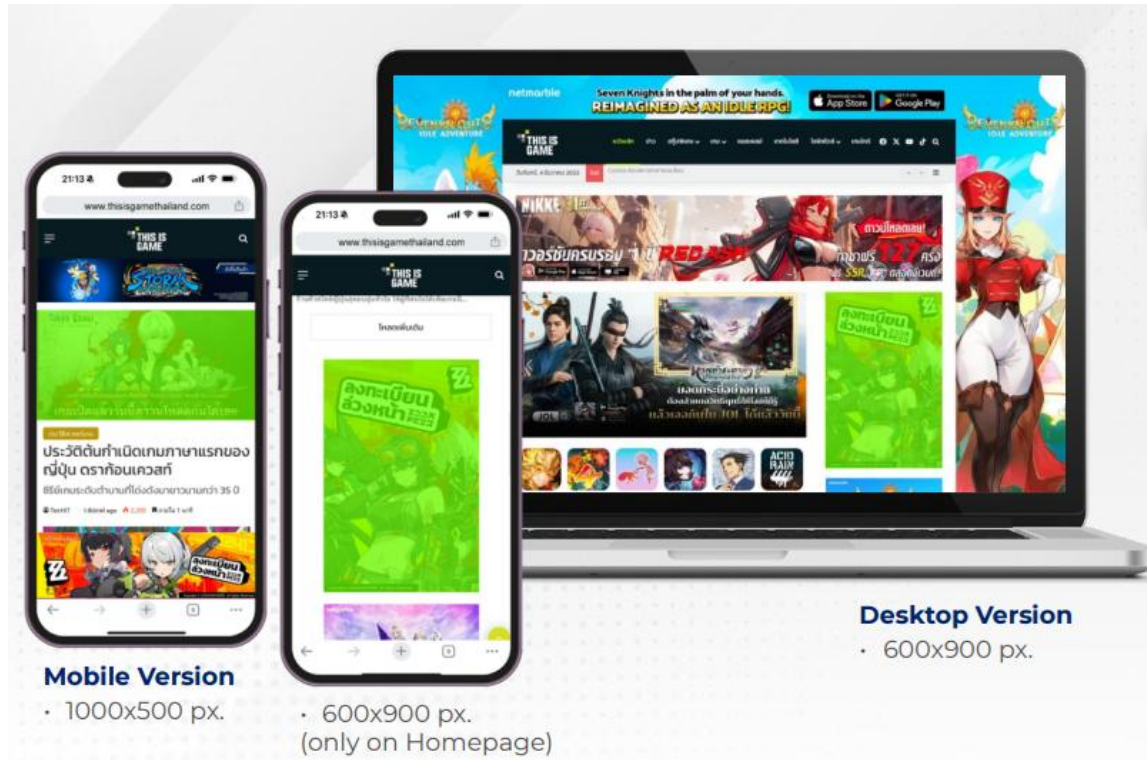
21:13
www.thisisgamethailand.com
THIS IS GAME
ประวัติต้นกำเนิดเกมภาษาแรกของญี่ปุ่น ดราก้อนเควสท์
ซีรีส์เกมระดับตำนานที่โด่งดังมายาวนานกว่า 35 ปี

21:13
www.thisisgamethailand.com
THIS IS GAME
โหลดเพิ่มเติม
ลงทะเบียนล่วงหน้า

netmarble
Seven Knights in the palm of your hands.
REIMAGINED AS AN IDLE RPG!
App Store
Google Play
SEVEN KNIGHTS IDLE ADVENTURE
THIS IS GAME
NIKKE
RED ASH
ดาวน์โหลดเลย!
127
SSR
ลงทะเบียนล่วงหน้า
ACID RAIN

Mobile Version
· 1000x500 px.

· 600x900 px.
(only on Homepage)

Desktop Version
· 600x900 px.